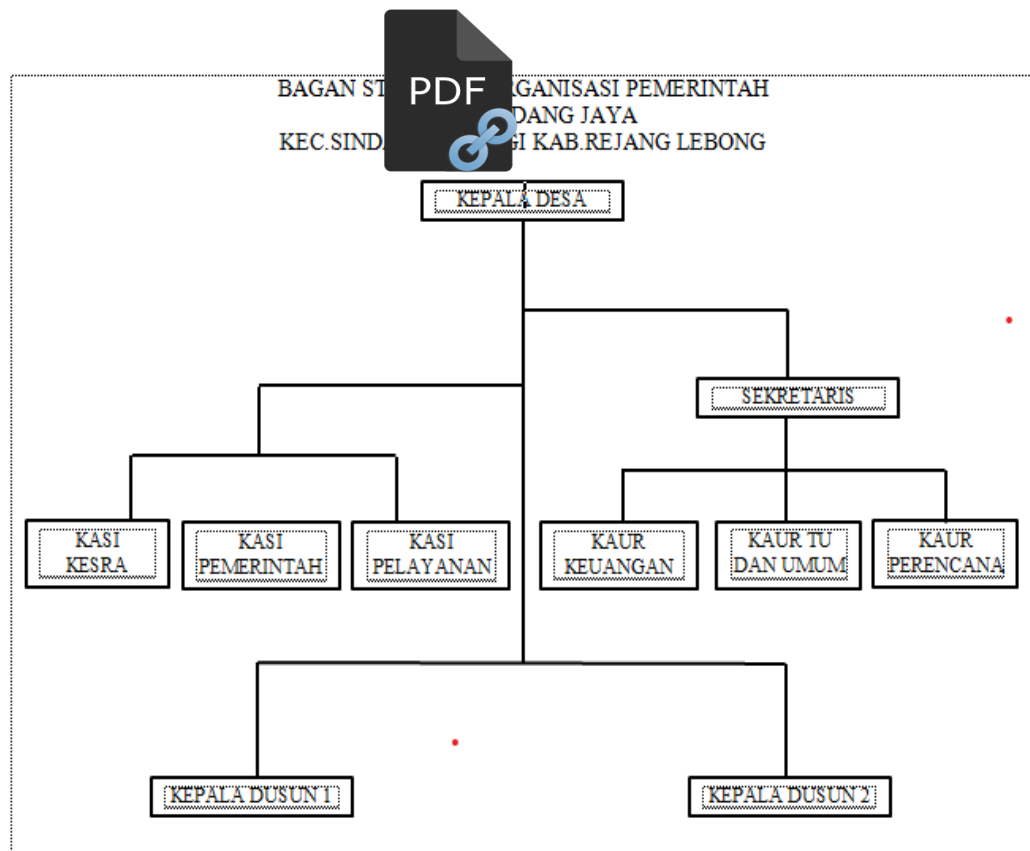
BAGAN ST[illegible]GANISASI PEMERINTAH
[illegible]DANG JAYA
KEC.SINDA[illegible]GI KAB.REJANG LEBONG

PDF

KEPALA DESA

SEKRETARIS

KASI KESRA

KASI PEMERINTAH

KASI PELAYANAN

KAUR KEUANGAN

KAUR TU DAN UMUM

KAUR PERENCANA

KEPALA DUSUN 1

KEPALA DUSUN 2